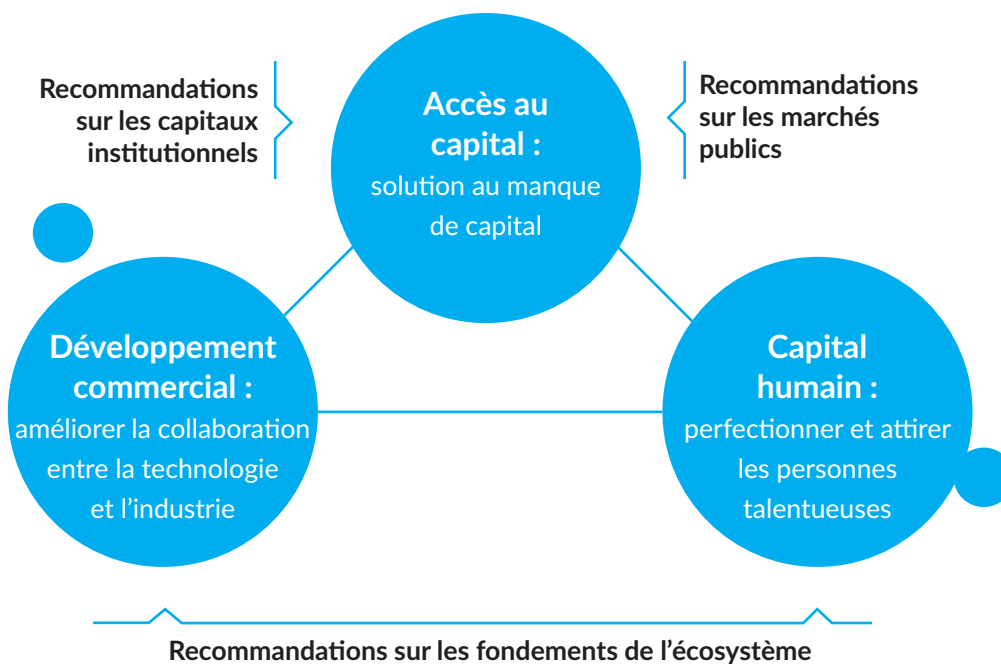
Recommandations sur les capitaux institutionnels

Accès au capital :
solution au manque de capital

Recommandations sur les marchés publics

Développement commercial :
améliorer la collaboration entre la technologie et l'industrie

Capital humain :
perfectionner et attirer les personnes talentueuses

Recommandations sur les fondements de l'écosystème